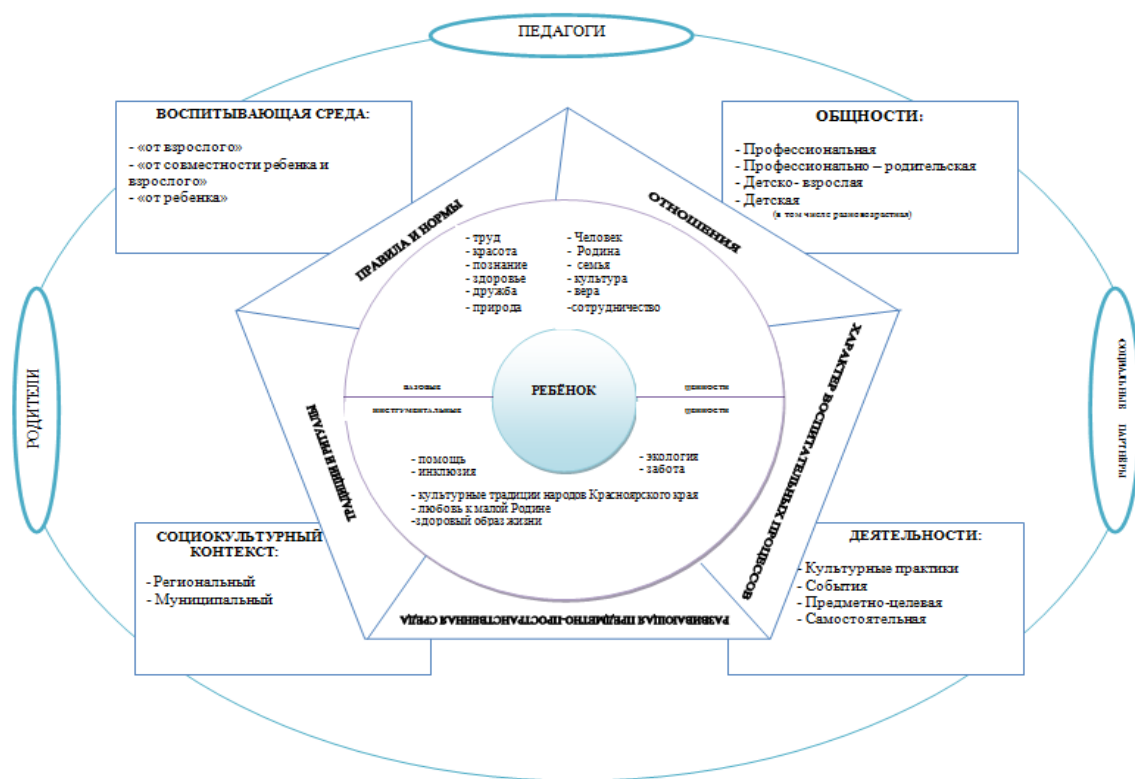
ПЕДАГОГИ

ВОСПИТЫВАЮЩАЯ СРЕДА:

- «от взрослого»
- «от совместности ребенка и взрослого»
- «от ребенка»

ОБЩНОСТИ:

- Профессиональная
- Профессионально – родительская
- Детско- взрослая
- Детская (в том числе разновозрастная)

РОДИТЕЛИ

СОЦИАЛЬНЫЕ ПАРТНЕРЫ

ПРАВИЛА И НОРМЫ

ОТНОШЕНИЯ

ХАРАКТЕР ВОСПИТАТЕЛЬНЫХ ПРОЦЕССОВ

РАЗВИВАЮЩАЯ ПРЕДМЕТНО-ПРОСТРАНСТВЕННАЯ СРЕДА

ТРАДИЦИИ И РИТУАЛЫ

- труд
- красота
- познание
- здоровье
- дружба
- природа

- Человек
- Родина
- семья
- культура
- вера
-сотрудничество

базовые

ценности

инструментальные

ценности

РЕБЁНОК

- помощь
- инклюзия

- экология
- забота

- культурные традиции народов Красноярского края
- любовь к малой Родине
-здоровый образ жизни

СОЦИОКУЛЬТУРНЫЙ КОНТЕКСТ:

- Региональный
- Муниципальный

ДЕЯТЕЛЬНОСТИ:

- Культурные практики
- События
- Предметно-целевая
- Самостоятельная